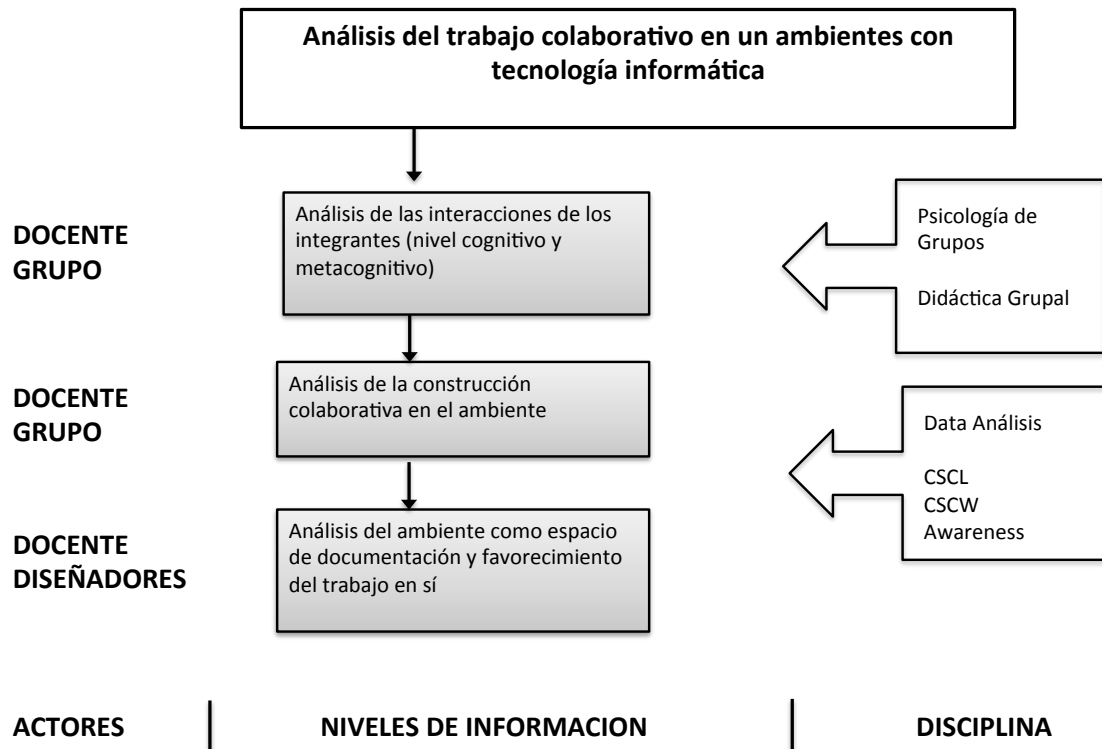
Análisis del trabajo colaborativo en un ambientes con tecnología informática

DOCENTE
GRUPO

Análisis de las interacciones de los integrantes (nivel cognitivo y metacognitivo)

Psicología de Grupos

Didáctica Grupal

DOCENTE
GRUPO

Análisis de la construcción colaborativa en el ambiente

Data Análisis

CSCL
CSCW
Awareness

DOCENTE
DISEÑADORES

Análisis del ambiente como espacio de documentación y favorecimiento del trabajo en sí

ACTORES

NIVELES DE INFORMACION

DISCIPLINA